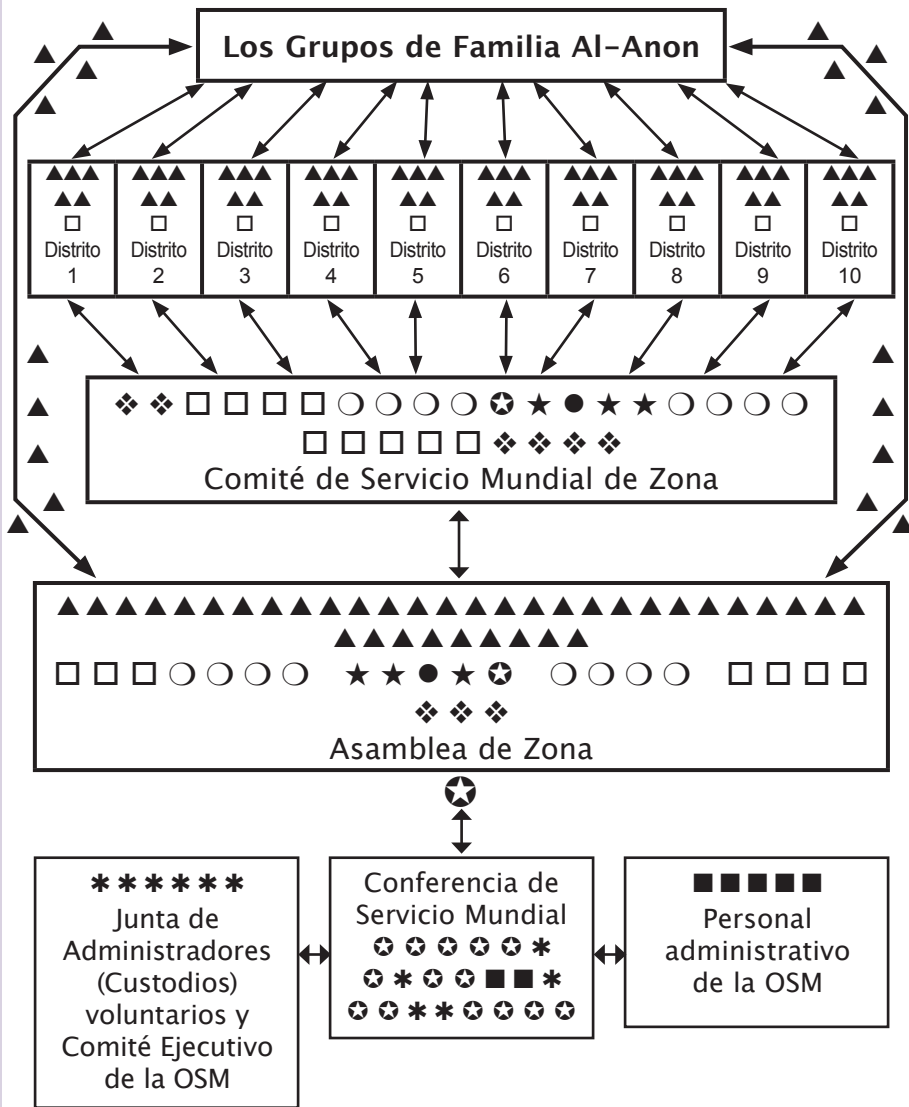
Los Grupos de Familia Al-Anon

Distrito 1

Distrito 2

Distrito 3

Distrito 4

Distrito 5

Distrito 6

Distrito 7

Distrito 8

Distrito 9

Distrito 10

Comité de Servicio Mundial de Zona

Asamblea de Zona

Junta de Administradores (Custodios) voluntarios y Comité Ejecutivo de la OSM

Conferencia de Servicio Mundial

Personal administrativo de la OSM